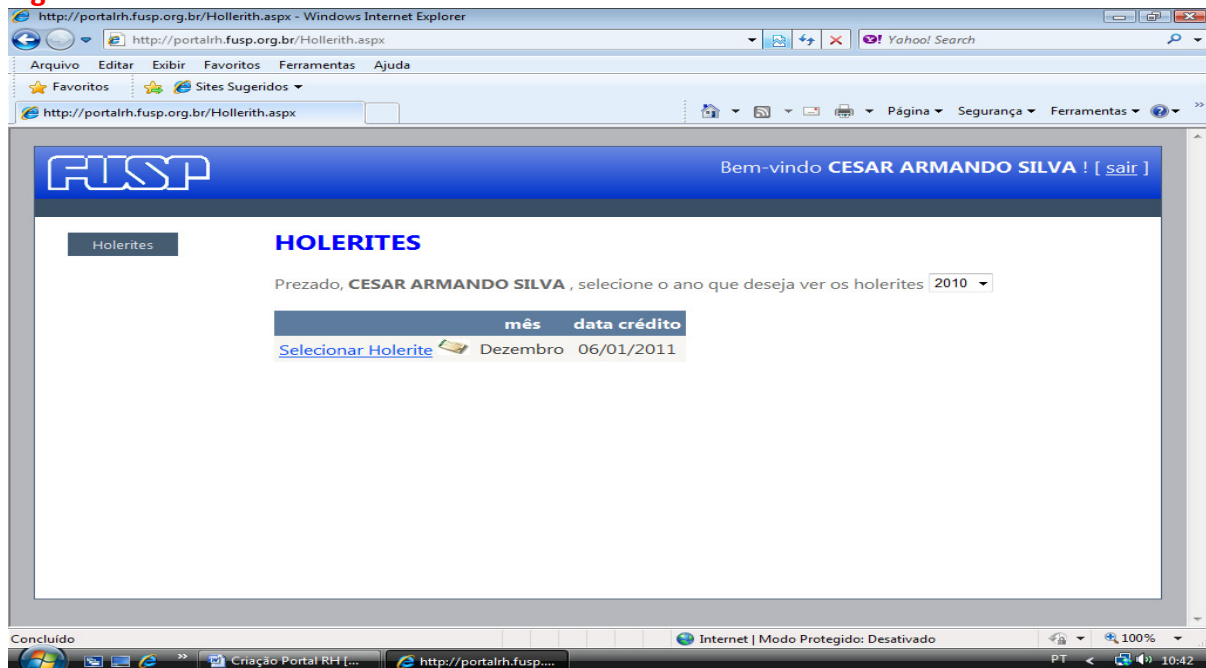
http://portalrh.fusp.org.br/Hollerith.aspx - Windows Internet Explorer

http://portalrh.fusp.org.br/Hollerith.aspx

Yahoo! Search

Arquivo Editar Exibir Favoritos Ferramentas Ajuda

Favoritos Sites Sugeridos

http://portalrh.fusp.org.br/Hollerith.aspx

Página Segurança Ferramentas

FUSP

Bem-vindo CESAR ARMANDO SILVA ! [ sair ]

Holerites

HOLERITES

Prezado, CESAR ARMANDO SILVA , selecione o ano que deseja ver os holerites 2010

| | mês | data crédito |
|---|---|---|
| Selecionar Holerite | Dezembro | 06/01/2011 |

Concluído

Internet | Modo Protegido: Desativado

100%

Criação Portal RH [...

http://portalrh.fusp....

PT

10:42